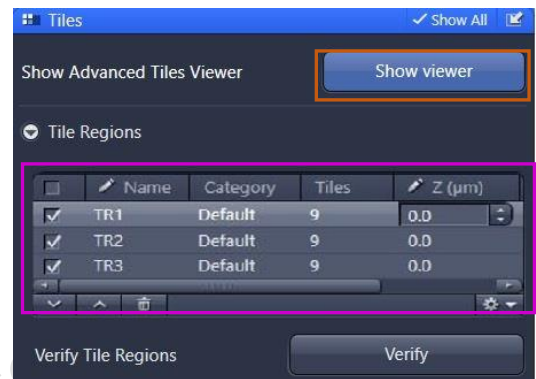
Tiles
Show All

Show Advanced Tiles Viewer
Show viewer

Tile Regions

| | Name | Category | Tiles | Z (µm) |
|---|---|---|---|---|
| ✓ | TR1 | Default | 9 | 0.0 |
| ✓ | TR2 | Default | 9 | 0.0 |
| ✓ | TR3 | Default | 9 | 0.0 |

Verify Tile Regions
Verify